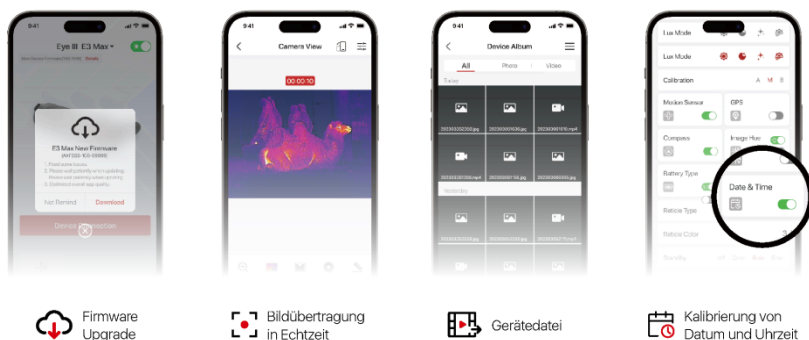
9:41

Eye III E3 Max

E3 Max New Firmware

Not Remind Download

9:41

Camera View

00:00:10

9:41

Device Album

All Photo Video

Today

Yesterday

Lux Mode

Lux Mode

Calibration A M B

Motion Sensor

GPS

Compass

Image flip

Battery Type

Date & Time

Reticle Type

Reticle Color

Firmware Upgrade

Bildübertragung in Echtzeit

Gerätedatei

Kalibrierung von Datum und Uhrzeit